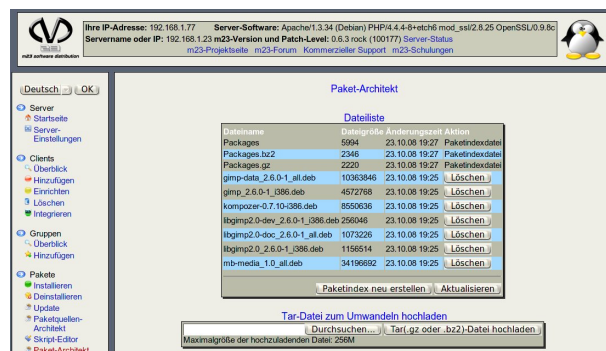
m23 software distribution

Ihre IP-Adresse: 192.168.1.77 Server-Software: Apache/1.3.34 (Debian) PHP/4.4.4-8+etch6 mod_ssl/2.8.25 OpenSSL/0.9.8c
Servername oder IP: 192.168.1.23 m23-Version und Patch-Level: 0.6.3 rock (100177) Server-Status
m23-Projektseite m23-Forum Kommerzieller Support m23-Schulungen

Deutsch OK

Server
Startseite
Server-Einstellungen

Clients
Überblick
Hinzufügen
Einrichten
Löschen
Integrieren

Gruppen
Überblick
Hinzufügen

Pakete
Installieren
Deinstallieren
Update
Paketquellen-Architekt
Skript-Editor
Paket-Architekt

Paket-Architekt

Dateiliste

| Dateiname | Dateigröße | Änderungszeit | Aktion |
|---|---|---|---|
| Packages | 5994 | 23.10.08 19:27 | Paketindexdatei |
| Packages.bz2 | 2346 | 23.10.08 19:27 | Paketindexdatei |
| Packages.gz | 2220 | 23.10.08 19:27 | Paketindexdatei |
| gimp-data_2.6.0-1_all.deb | 10363846 | 23.10.08 19:25 | Löschen |
| gimp_2.6.0-1_i386.deb | 4572768 | 23.10.08 19:25 | Löschen |
| kompozer-0.7.10-i386.deb | 8550636 | 23.10.08 19:25 | Löschen |
| libgimp2.0-dev_2.6.0-1_i386.deb | 256046 | 23.10.08 19:25 | Löschen |
| libgimp2.0-doc_2.6.0-1_all.deb | 1073226 | 23.10.08 19:25 | Löschen |
| libgimp2.0_2.6.0-1_i386.deb | 1156514 | 23.10.08 19:25 | Löschen |
| mb-media_1.0_all.deb | 34196692 | 23.10.08 19:25 | Löschen |

Paketindex neu erstellen Aktualisieren

Tar-Datei zum Umwandeln hochladen
Durchsuchen... Tar(.gz oder .bz2)-Datei hochladen
Maximalgröße der hochzuladenden Datei: 256M